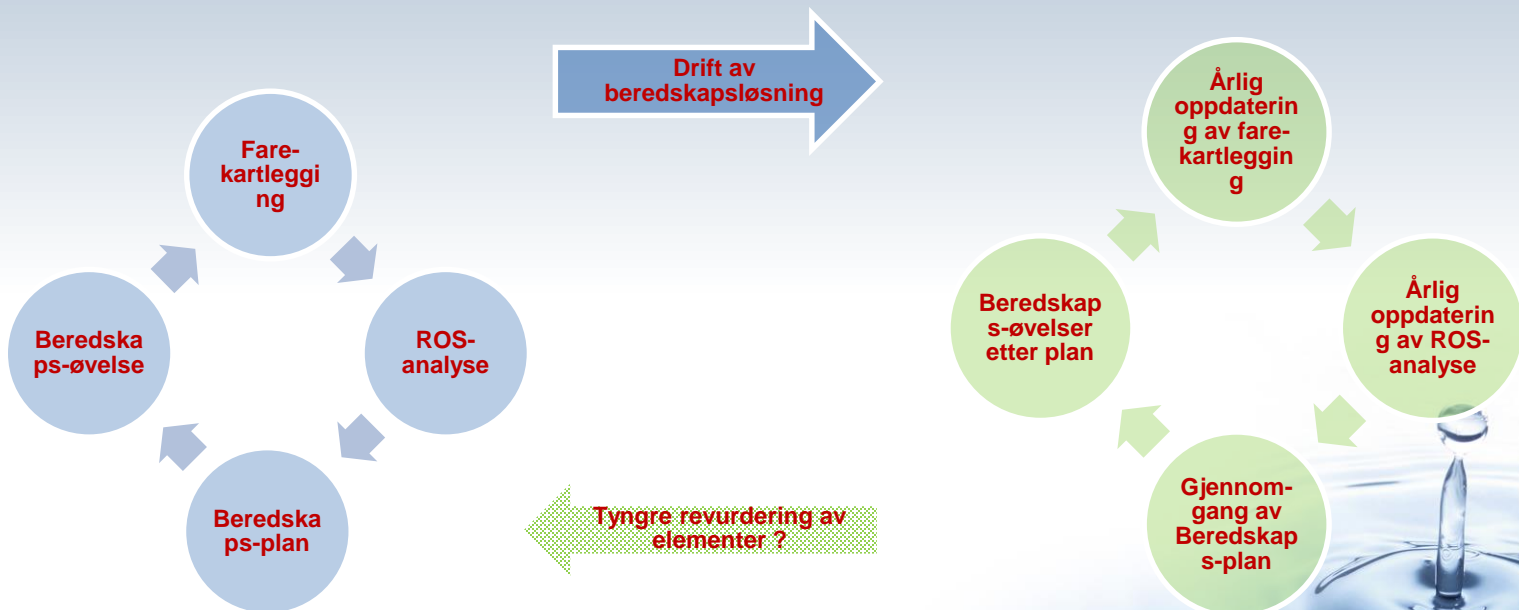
Drift av beredskapsløsning

Fare-kartlegging

ROS-analyse

Beredskaps-plan

Beredskaps-øvelse

Årlig oppdatering av fare-kartlegging

Årlig oppdatering av ROS-analyse

Gjennom-gang av Beredskaps-plan

Beredskaps-øvelser etter plan

Tyngre revurdering av elementer ?